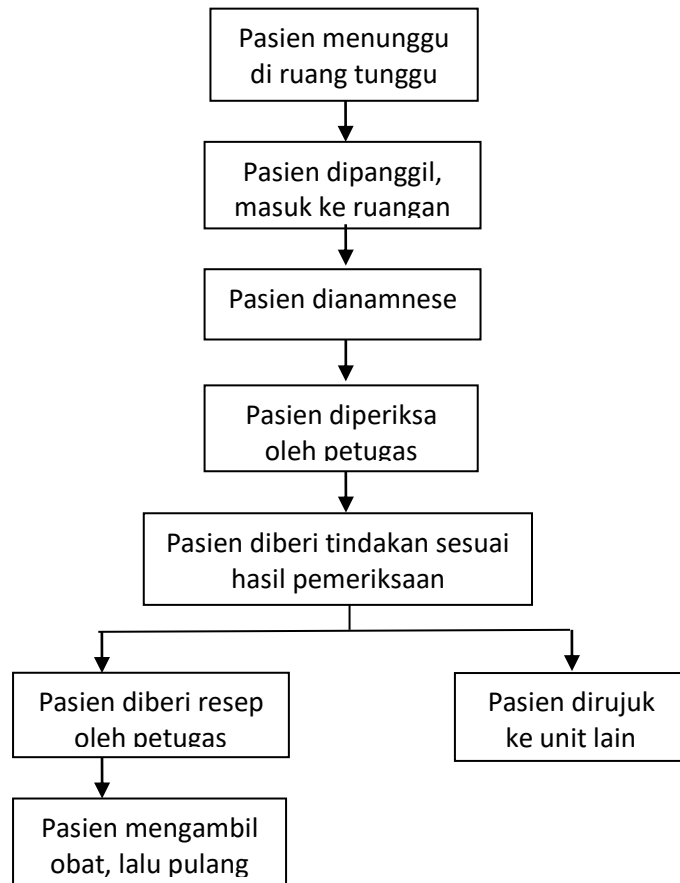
Pasien menunggu di ruang tunggu

Pasien dipanggil, masuk ke ruangan

Pasien dianamnese

Pasien diperiksa oleh petugas

Pasien diberi tindakan sesuai hasil pemeriksaan

Pasien diberi resep oleh petugas

Pasien dirujuk ke unit lain

Pasien mengambil obat, lalu pulang